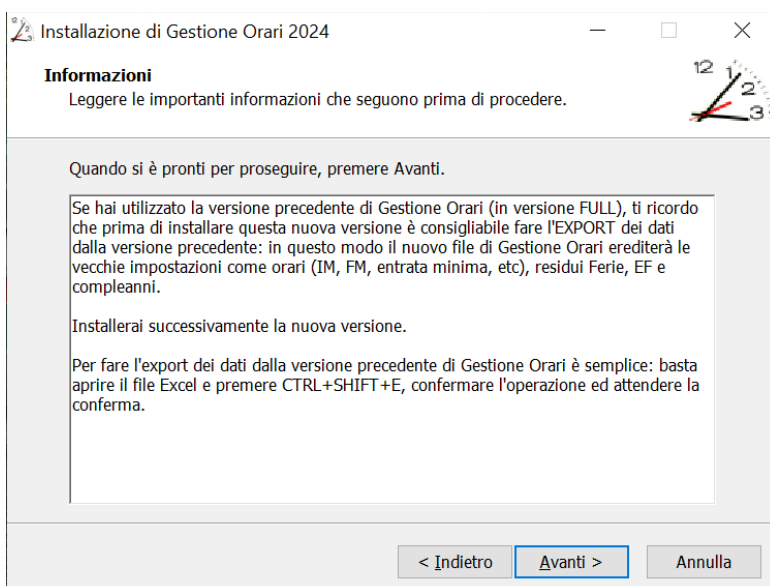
Installazione di Gestione Orari 2024

Informazioni
Leggere le importanti informazioni che seguono prima di procedere.

12 1 2 3

Quando si è pronti per proseguire, premere Avanti.

Se hai utilizzato la versione precedente di Gestione Orari (in versione FULL), ti ricordo che prima di installare questa nuova versione è consigliabile fare l'EXPORT dei dati dalla versione precedente: in questo modo il nuovo file di Gestione Orari erediterà le vecchie impostazioni come orari (IM, FM, entrata minima, etc), residui Ferie, EF e compleanni.

Installerai successivamente la nuova versione.

Per fare l'export dei dati dalla versione precedente di Gestione Orari è semplice: basta aprire il file Excel e premere CTRL+SHIFT+E, confermare l'operazione ed attendere la conferma.

< Indietro | Avanti > | Annulla